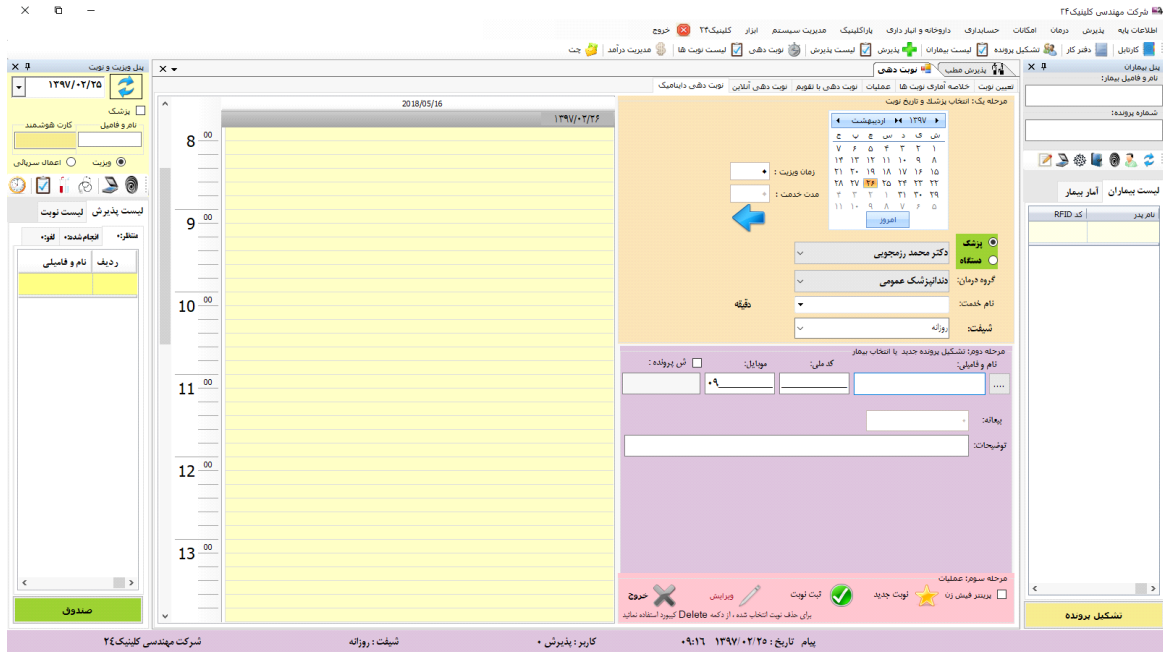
شرکت مهندسی کلینیک۲۴

اطلاعات پایه پذیرش درمان امکانات حسابداری داروخانه و انبار داری پاراکلینیک مدیریت سیستم ابزار کلینیک۲۴ خروج

کارتابل دفتر کار تشکیل پرونده لیست بیماران پذیرش لیست پذیرش نوبت دهی لیست نوبت ها مدیریت درآمد چت

پنل بیماران
نام و فامیل بیمار:
شماره پرونده:
لیست بیماران آمار بیمار
| نام پدر | کد RFID |
|---|---|
| | |

تشکیل پرونده

پذیرش مطب نوبت دهی

تعیین نوبت خلاصه آماری نوبت ها عملیات نوبت دهی با تقویم نوبت دهی آنلاین نوبت دهی داینامیک

مرحله یک: انتخاب پزشک و تاریخ نوبت

اردیبهشت ۱۳۹۷

| ش | ی | د | س | چ | پ | ج |
|---|---|---|---|---|---|---|
| ۱ | ۲ | ۳ | ۴ | ۵ | ۶ | ۷ |
| ۸ | ۹ | ۱۰ | ۱۱ | ۱۲ | ۱۳ | ۱۴ |
| ۱۵ | ۱۶ | ۱۷ | ۱۸ | ۱۹ | ۲۰ | ۲۱ |
| ۲۲ | ۲۳ | ۲۴ | ۲۵ | ۲۶ | ۲۷ | ۲۸ |
| ۲۹ | ۳۰ | ۳۱ | ۱ | ۲ | ۳ | ۴ |
| ۵ | ۶ | ۷ | ۸ | ۹ | ۱۰ | ۱۱ |

امروز

زمان ویزیت :
مدت خدمت :

پزشک
دستگاه
دکتر محمد رزمجویی
گروه درمان: دندانپزشک عمومی
نام خدمت:
دقیقه
شیفت: روزانه

مرحله دوم: تشکیل پرونده جدید یا انتخاب بیمار
نام و فامیلی: کد ملی: موبایل: ش پرونده :
۰۹
پیمانه:
توضیحات:

مرحله سوم: عملیات
پرینتر فیش زن نوبت جدید ثبت نوبت ویرایش خروج
برای حذف نوبت انتخاب شده ، از دکمه Delete کیبورد استفاده نمائید

2018/05/16
۱۳۹۷/۰۲/۲۶
8 00
9 00
10 00
11 00
12 00
13 00

پنل ویزیت و نوبت
۱۳۹۷/۰۲/۲۵
پزشک
نام و فامیل کارت هوشمند
ویزیت اعمال سرپائی
لیست پذیرش لیست نوبت
منتظر: انجام شده: لغو:
| ردیف | نام و فامیلی |
|---|---|
| | |

صندوق

پیام تاریخ : ۱۳۹۷/۰۲/۲۵ ۰۹:۱۶ کاربر : پذیرش ۰ شیفت : روزانه شرکت مهندسی کلینیک۲۴